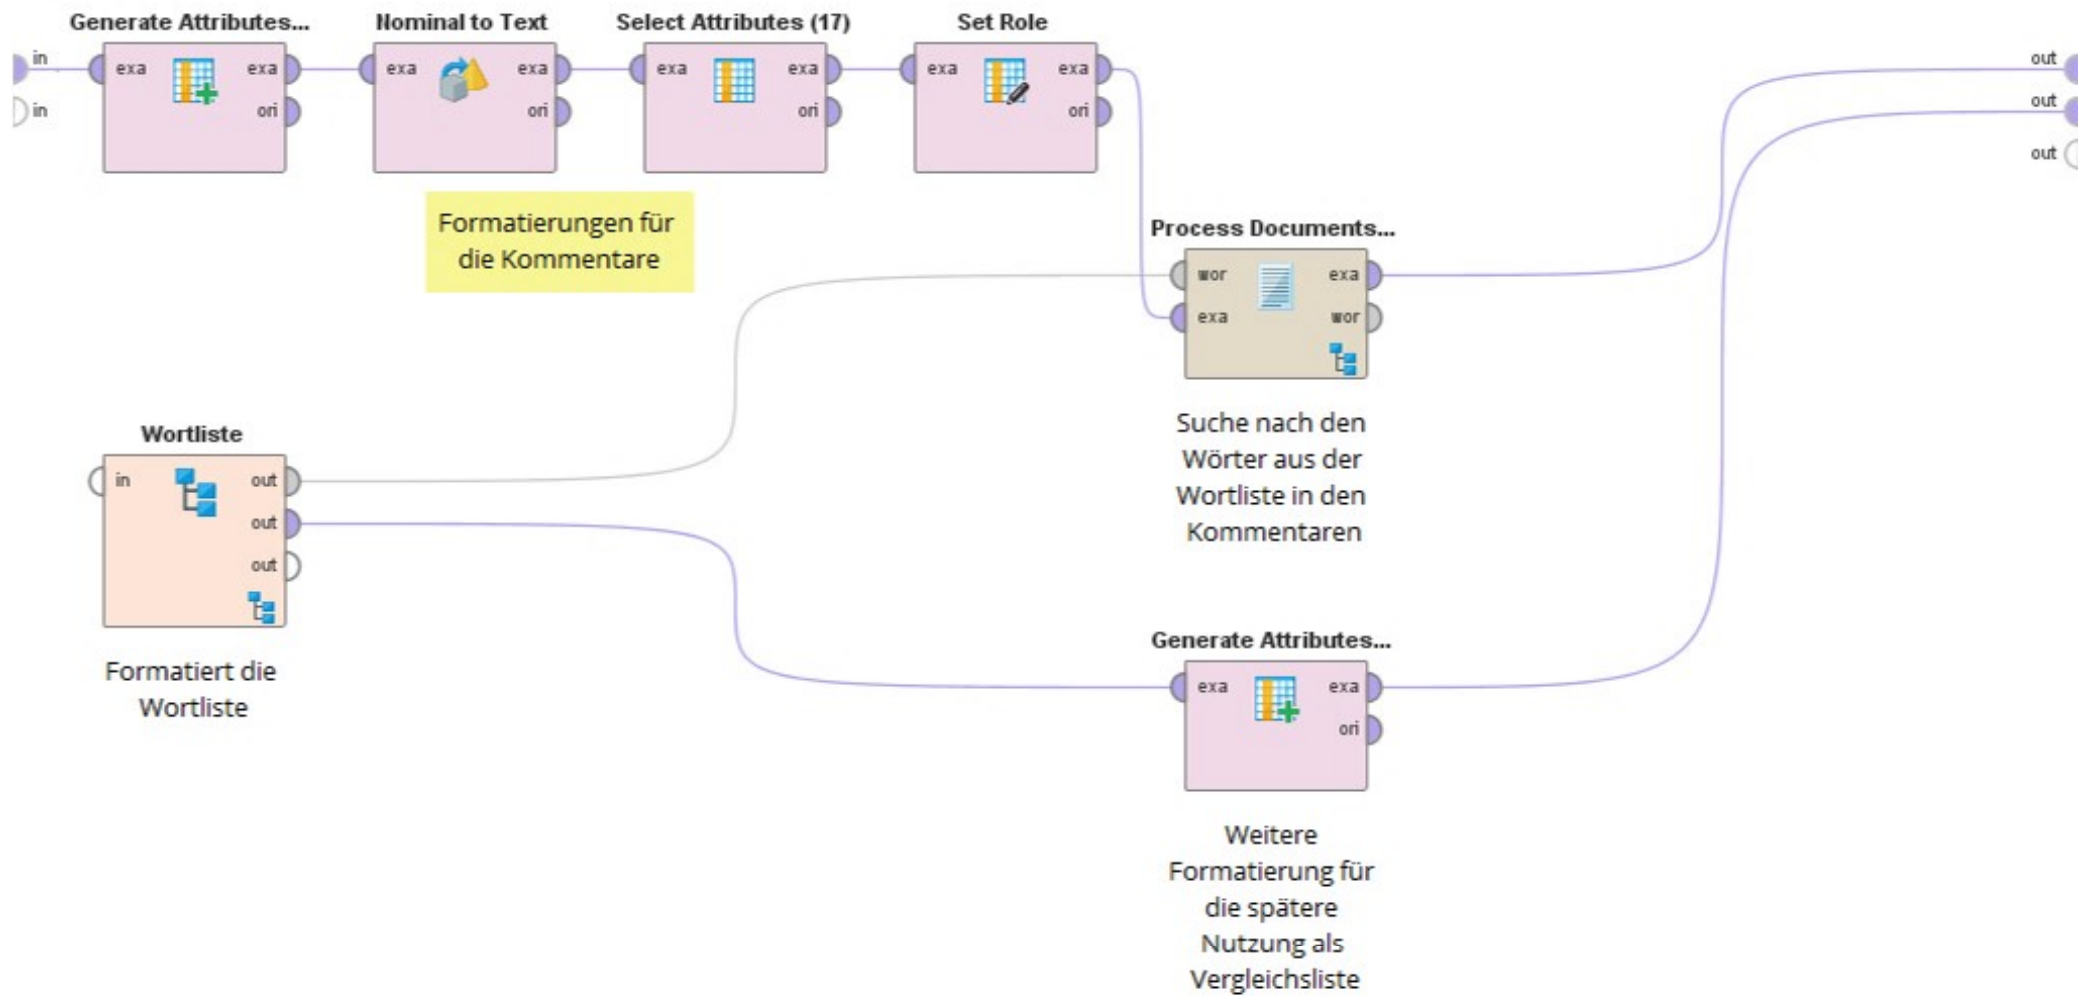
in
in

Generate Attributes...
exa
exa
ori

Nominal to Text
exa
exa
ori

Select Attributes (17)
exa
exa
ori

Set Role
exa
exa
ori

out
out
out

Formatierungen für die Kommentare

Process Documents...
wor
exa
exa
wor

Suche nach den Wörter aus der Wortliste in den Kommentaren

Wortliste
in
out
out
out

Formatiert die Wortliste

Generate Attributes...
exa
exa
ori

Weitere Formatierung für die spätere Nutzung als Vergleichsliste